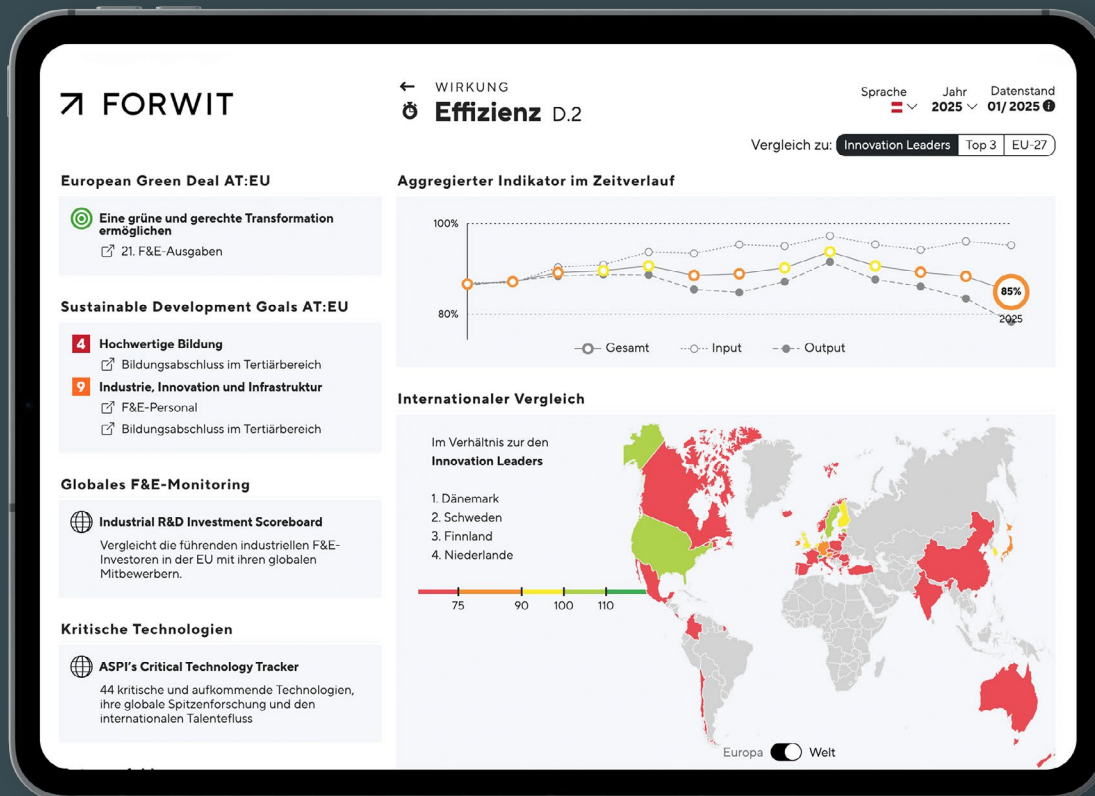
FORWIT

WIRKUNG

Effizienz D.2

Sprache

Jahr 2025

Datenstand 01/ 2025

Vergleich zu: Innovation Leaders | Top 3 | EU-27

European Green Deal AT:EU

Eine grüne und gerechte Transformation ermöglichen

21. F&E-Ausgaben

Sustainable Development Goals AT:EU

4 Hochwertige Bildung

Bildungsabschluss im Tertiärbereich

9 Industrie, Innovation und Infrastruktur

F&E-Personal

Bildungsabschluss im Tertiärbereich

Globales F&E-Monitoring

Industrial R&D Investment Scoreboard

Vergleicht die führenden industriellen F&E-Investoren in der EU mit ihren globalen Mitbewerbern.

Kritische Technologien

ASPI's Critical Technology Tracker

44 kritische und aufkommende Technologien, ihre globale Spitzenforschung und den internationalen Talentefluss

Aggregierter Indikator im Zeitverlauf

100%

80%

85%

2025

Gesamt

Input

Output

Internationaler Vergleich

Im Verhältnis zur den Innovation Leaders

1. Dänemark
2. Schweden
3. Finnland
4. Niederlande

75 90 100 110

Europa Welt